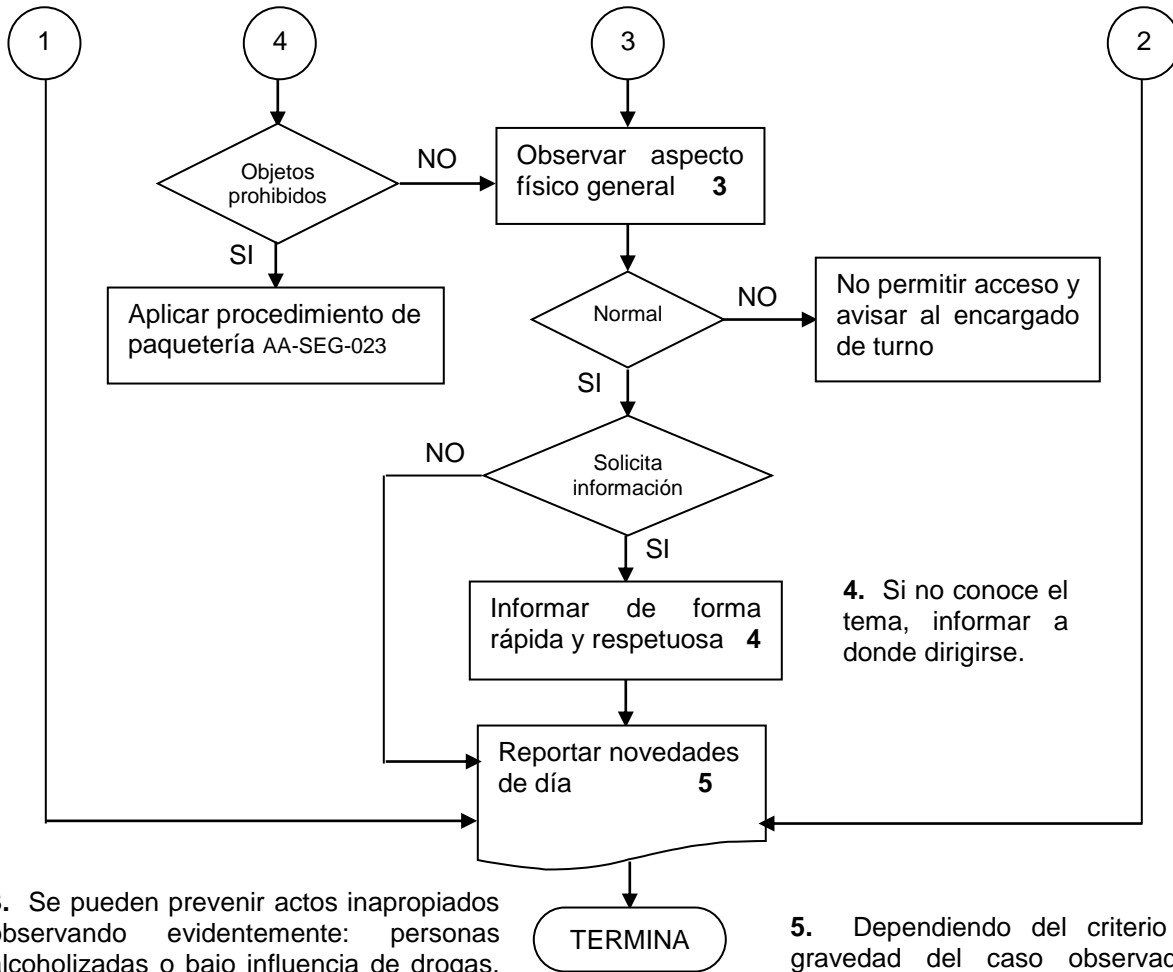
1

4

3

2

Objetos prohibidos

NO

Observar aspecto físico general **3**

SI

Aplicar procedimiento de paquetería AA-SEG-023

Normal

NO

No permitir acceso y avisar al encargado de turno

SI

NO

Solicita información

SI

Informar de forma rápida y respetuosa **4**

**4.** Si no conoce el tema, informar a donde dirigirse.

Reportar novedades de día **5**

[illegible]. Se pueden prevenir actos inapropiados observando evidentemente: personas alcoholizadas o bajo influencia de drogas,

TERMINA

**5.** Dependiendo del criterio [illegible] gravedad del caso observa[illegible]